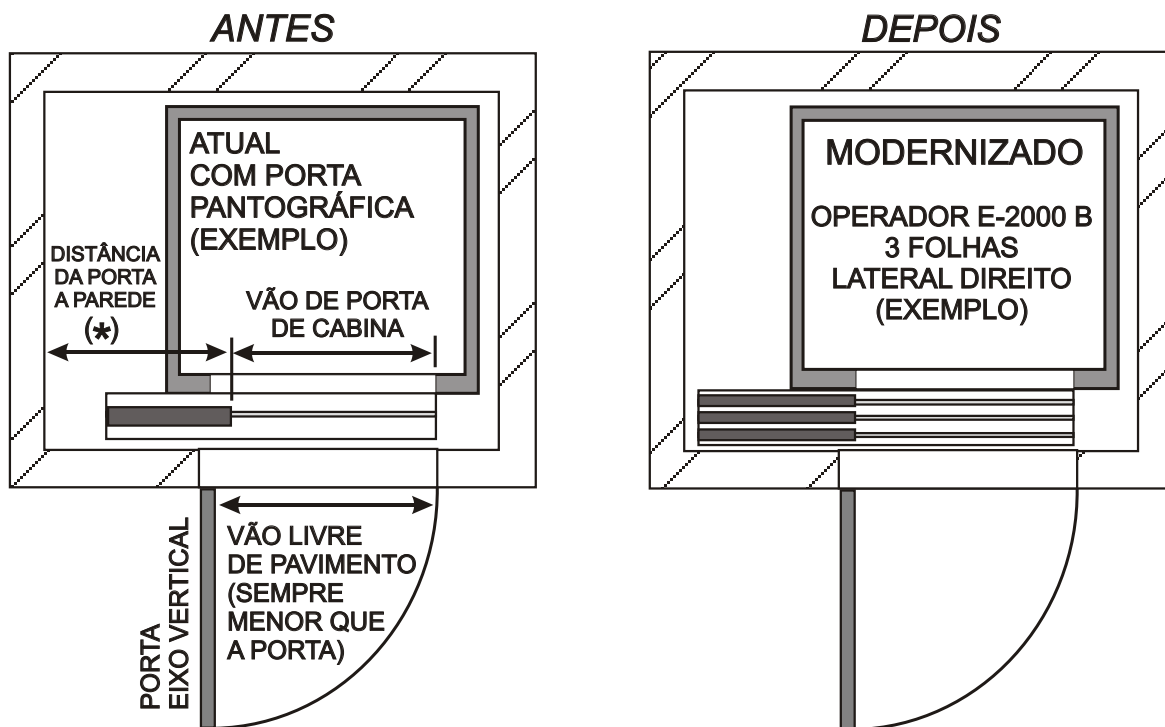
ANTES

ATUAL
COM PORTA
PANTOGRÁFICA
(EXEMPLO)

DISTÂNCIA
DA PORTA
A PAREDE
(*)

VÃO DE PORTA
DE CABINA

VÃO LIVRE
DE PAVIMENTO
(SEMPRE
MENOR QUE
A PORTA)

PORTA
EIXO VERTICAL

DEPOIS

MODERNIZADO

OPERADOR E-2000 B
3 FOLHAS
LATERAL DIREITO
(EXEMPLO)